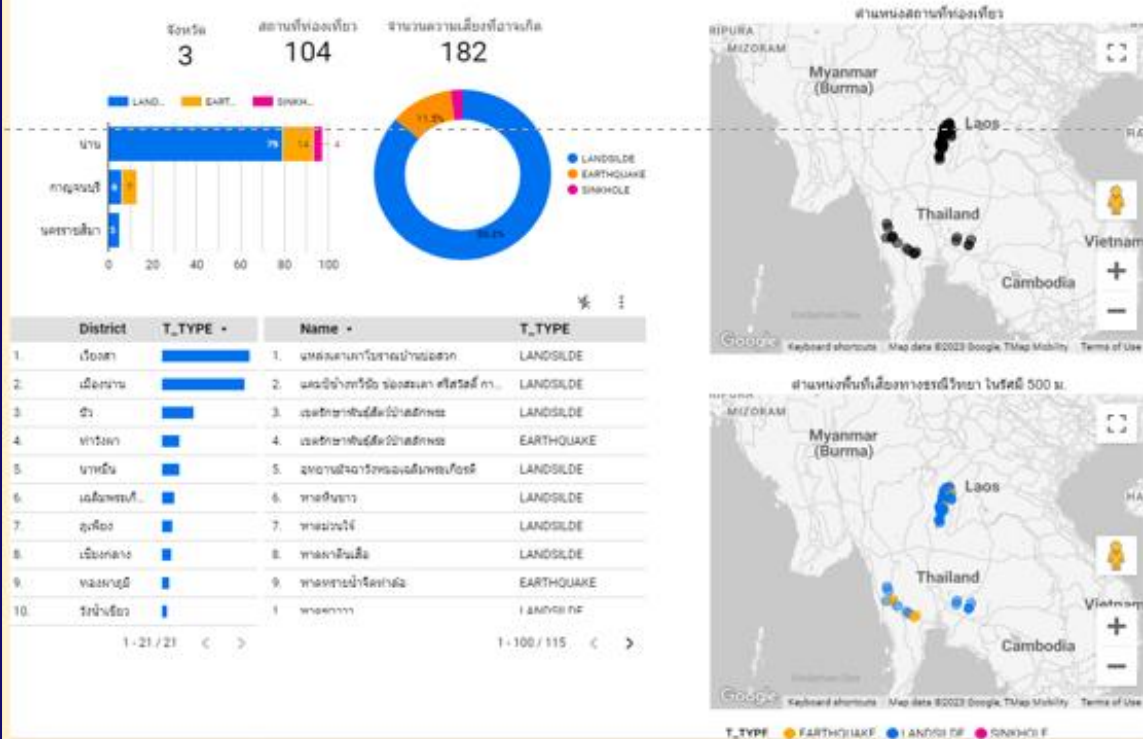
จังหวัด
3

สถานที่ท่องเที่ยว
104

จำนวนความเสี่ยงที่อาจเกิด
182

LAND... EART... SINKH...

น่าน 79 14 4
กาญจนบุรี 6 7
นครราชสีมา 5

0 20 40 60 80 100

11.5%
86.8%

LANDSILDE
EARTHQUAKE
SINKHOLE

| | District | T_TYPE ▾ |
|---|---|---|
| 1. | เวียงสา | |
| 2. | เมืองน่าน | |
| 3. | ปัว | |
| 4. | ท่าวังผา | |
| 5. | นาหมื่น | |
| 6. | เฉลิมพระเกี... | |
| 7. | ภูเพียง | |
| 8. | เชียงกลาง | |
| 9. | ทองผาภูมิ | |
| 10. | วังน้ำเขียว | |

1 - 21 / 21

| | Name ▾ | T_TYPE |
|---|---|---|
| 1. | แหล่งแสดงภาพโบราณบ้านบ่อสวก | LANDSILDE |
| 2. | แหล่งน้ำสังกรวิชัย ช่องสะเดา ศรีสวัสดิ์ กา... | LANDSILDE |
| 3. | เขตรักษาพันธุ์สัตว์ป่าสลักพระ | LANDSILDE |
| 4. | เขตรักษาพันธุ์สัตว์ป่าสลักพระ | EARTHQUAKE |
| 5. | อุทยานประวัติศาสตร์เฉลิมพระเกียรติ | LANDSILDE |
| 6. | หาดหินขาว | LANDSILDE |
| 7. | หาดม่วงไข่ | LANDSILDE |
| 8. | หาดตาลีนเสือ | LANDSILDE |
| 9. | หาดทรายน้ำจืดท่าล้อ | EARTHQUAKE |
| 1 | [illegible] | LANDSILDE |

1 - 100 / 115

ตำแหน่งสถานที่ท่องเที่ยว
TRIPURA
MIZORAM
Myanmar (Burma)
Laos
Thailand
Vietnam
Cambodia
Google
Keyboard shortcuts Map data ©2023 Google, TMap Mobility Terms of Use

ตำแหน่งพื้นที่เสี่ยงทางธรณีวิทยา ในรัศมี 500 ม.
MIZORAM
Myanmar (Burma)
Laos
Thailand
Vietnam
Cambodia
Google
Keyboard shortcuts Map data ©2023 Google, TMap Mobility Terms of Use

T_TYPE EARTHQUAKE LANDSILDE SINKHOLE